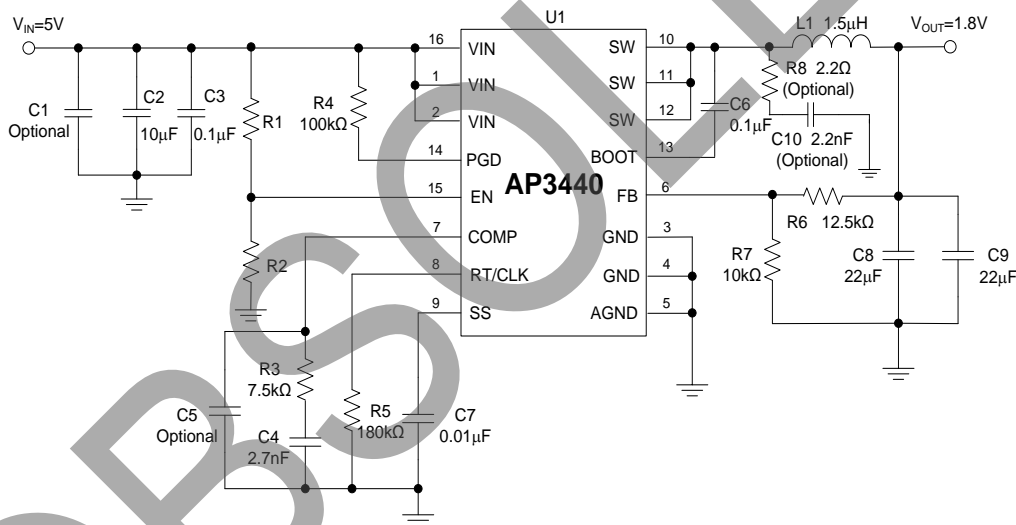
$V_{IN}$=5V

C1
Optional

C2
10μF

C3
0.1μF

R1

R4
100kΩ

R2

R3
7.5kΩ

C5
Optional

C4
2.7nF

R5
180kΩ

C7
0.01μF

U1

16 VIN
1 VIN
2 VIN
14 PGD
15 EN
7 COMP
8 RT/CLK
9 SS

AP3440

SW 10
SW 11
SW 12
BOOT 13
FB 6
GND 3
GND 4
AGND 5

C6
0.1μF

L1 1.5μH

R8 2.2Ω
(Optional)

C10 2.2nF
(Optional)

$V_{OUT}$=1.8V

R6 12.5kΩ

R7
10kΩ

C8
22μF

C9
22μF

OBSOLETE